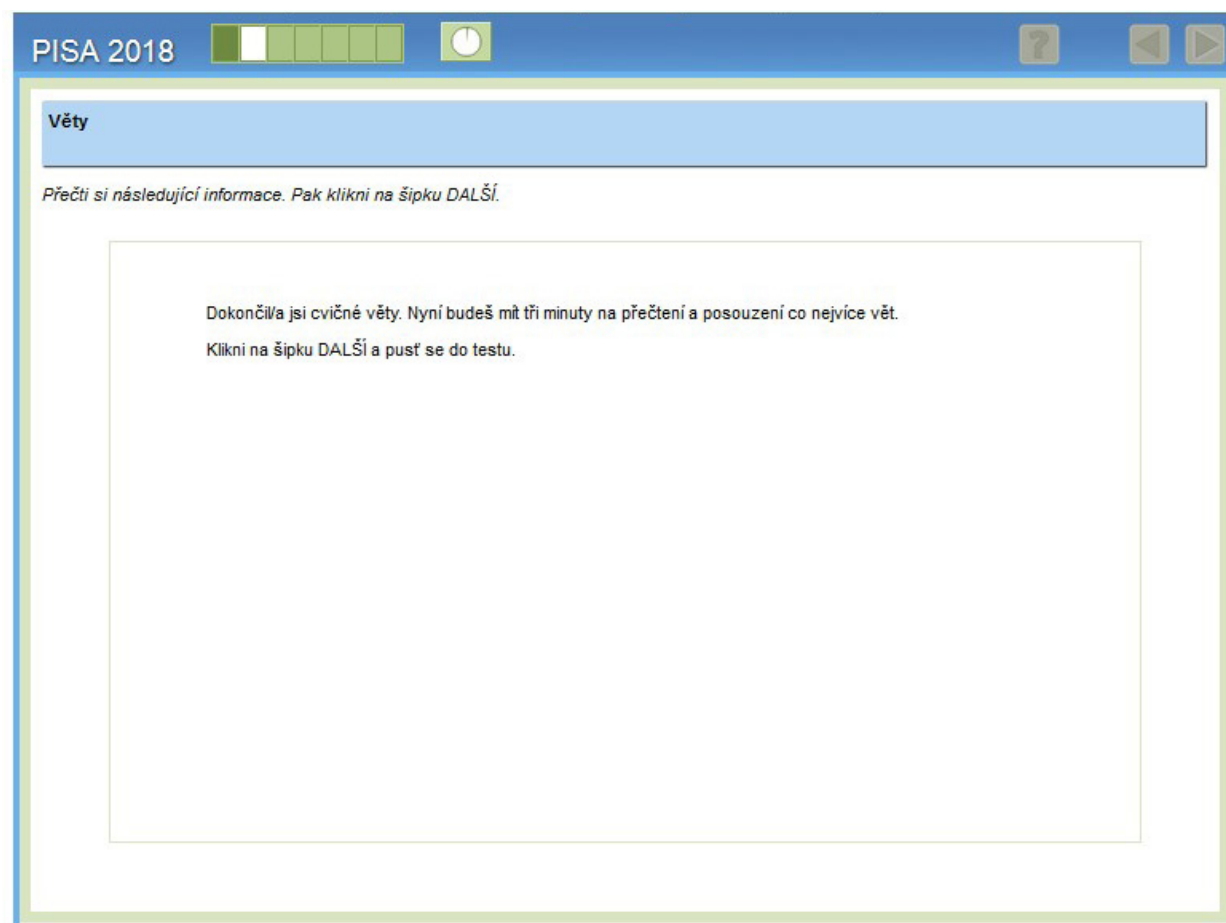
PISA 2018

?

Věty

Přečti si následující informace. Pak klikni na šipku DALŠÍ.

Dokončil/a jsi cvičné věty. Nyní budeš mít tři minuty na přečtení a posouzení co nejvíce vět.

Klikni na šipku DALŠÍ a pusť se do testu.